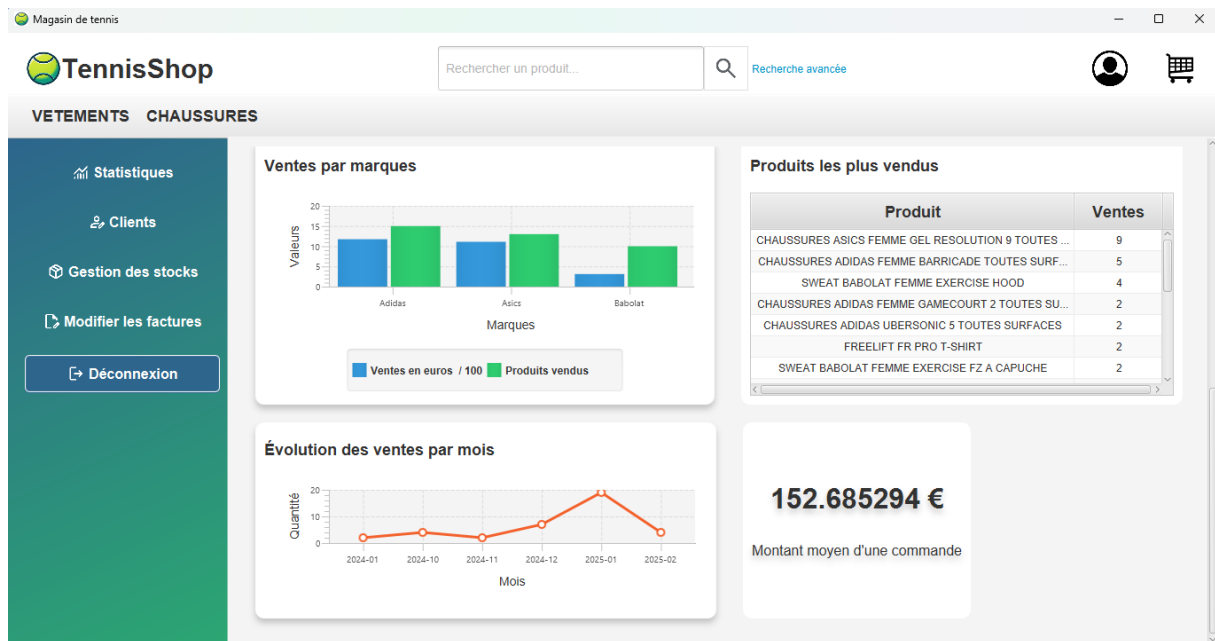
Magasin de tennis

TennisShop

Rechercher un produit...

Recherche avancée

VETEMENTS CHAUSSURES

Statistiques

Clients

Gestion des stocks

Modifier les factures

Déconnexion

Ventes par marques

Valeurs

20
15
10
5
0

Adidas Asics Babolat

Marques

Ventes en euros / 100 Produits vendus

Produits les plus vendus

| Produit | Ventes |
|---|---|
| CHAUSSURES ASICS FEMME GEL RESOLUTION 9 TOUTES ... | 9 |
| CHAUSSURES ADIDAS FEMME BARRICADE TOUTES SURF... | 5 |
| SWEAT BABOLAT FEMME EXERCISE HOOD | 4 |
| CHAUSSURES ADIDAS FEMME GAMECOURT 2 TOUTES SU... | 2 |
| CHAUSSURES ADIDAS UBERSONIC 5 TOUTES SURFACES | 2 |
| FREELIFT FR PRO T-SHIRT | 2 |
| SWEAT BABOLAT FEMME EXERCISE FZ A CAPUCHE | 2 |

Évolution des ventes par mois

Quantité

20
10
0

2024-01 2024-10 2024-11 2024-12 2025-01 2025-02

Mois

152.685294 €

Montant moyen d'une commande